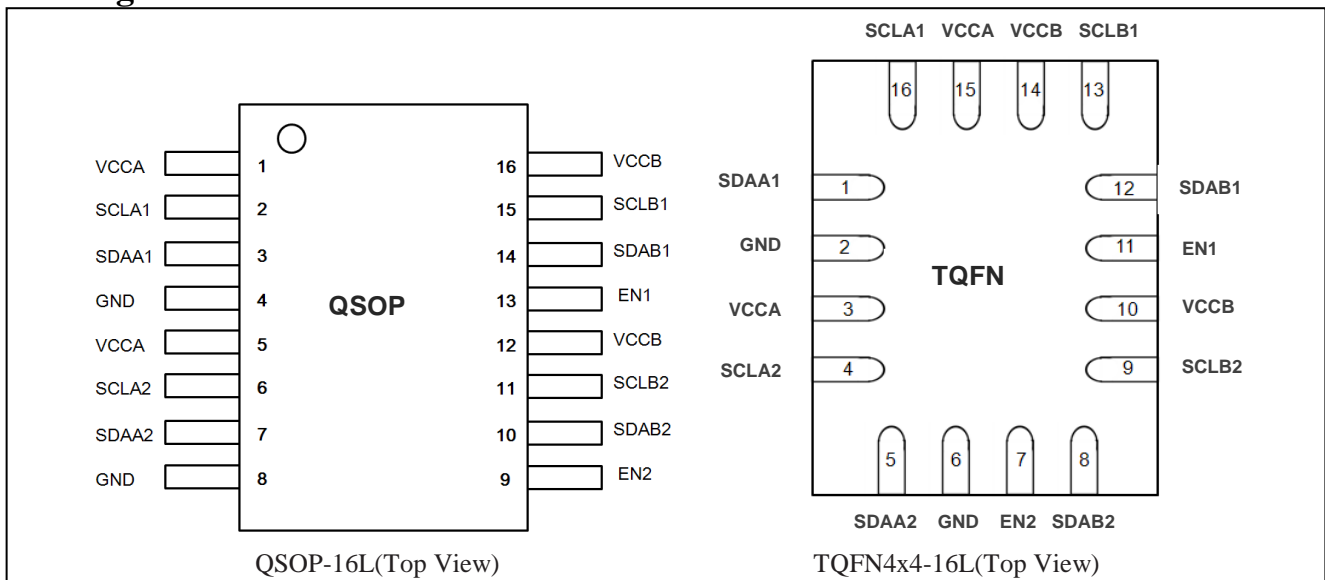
VCCA 1
SCLA1 2
SDAA1 3
GND 4
VCCA 5
SCLA2 6
SDAA2 7
GND 8

QSOP

16 VCCB
15 SCLB1
14 SDAB1
13 EN1
12 VCCB
11 SCLB2
10 SDAB2
9 EN2

QSOP-16L(Top View)

SCLA1 VCCA VCCB SCLB1
16 15 14 13

SDAA1 1
GND 2
VCCA 3
SCLA2 4

TQFN

12 SDAB1
11 EN1
10 VCCB
9 SCLB2

5 6 7 8
SDAA2 GND EN2 SDAB2

TQFN4x4-16L(Top View)